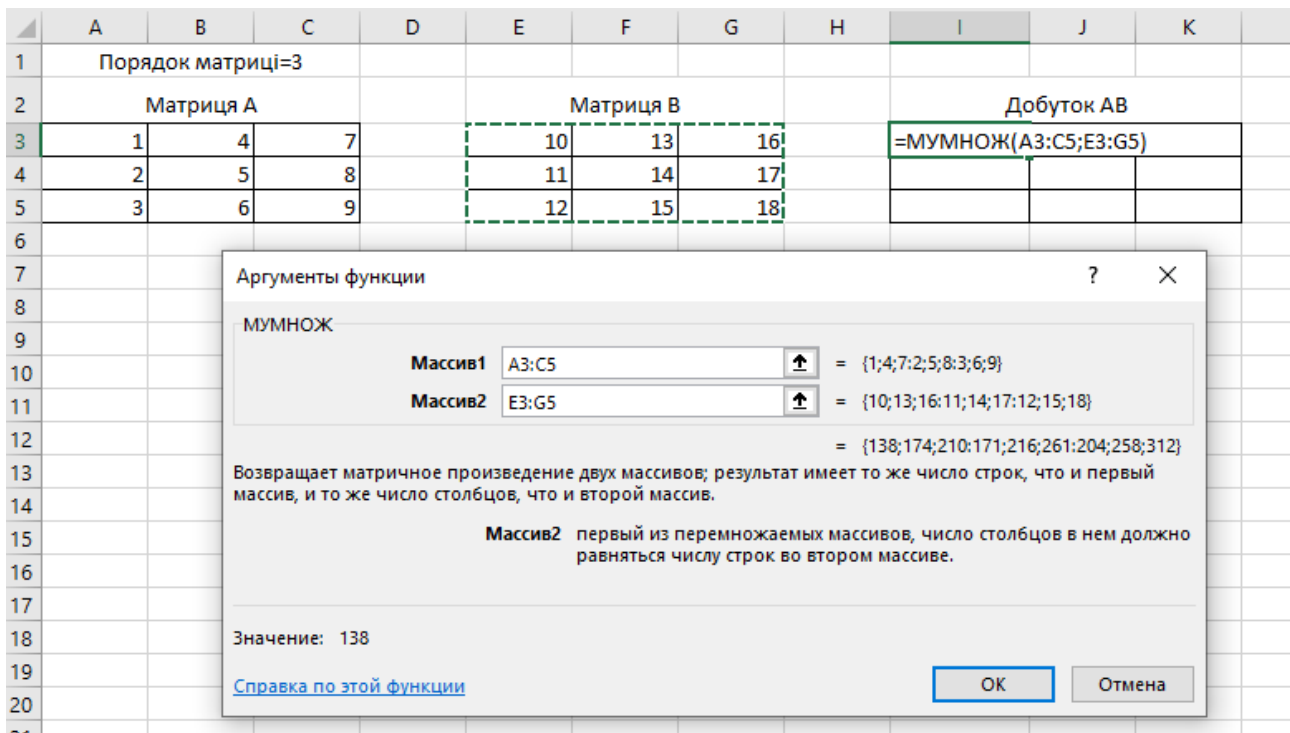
| | A | B | C | D | E | F | G | H | I | J | K |
|---|---|---|---|---|---|---|---|---|---|---|---|
| 1 | Порядок матриці=3 | | | | | | | | | | |
| 2 | Матриця А | | | | Матриця В | | | | Добуток АВ | | |
| 3 | 1 | 4 | 7 | | 10 | 13 | 16 | | =МУМНОЖ(A3:C5;E3:G5) | | |
| 4 | 2 | 5 | 8 | | 11 | 14 | 17 | | | | |
| 5 | 3 | 6 | 9 | | 12 | 15 | 18 | | | | |
| 6 | | | | | | | | | | | |
| 7 | | | | | | | | | | | |
| 8 | | | | | | | | | | | |
| 9 | | | | | | | | | | | |
| 10 | | | | | | | | | | | |
| 11 | | | | | | | | | | | |
| 12 | | | | | | | | | | | |
| 13 | | | | | | | | | | | |
| 14 | | | | | | | | | | | |
| 15 | | | | | | | | | | | |
| 16 | | | | | | | | | | | |
| 17 | | | | | | | | | | | |
| 18 | | | | | | | | | | | |
| 19 | | | | | | | | | | | |
| 20 | | | | | | | | | | | |

Аргументы функции ? ✕

МУМНОЖ

Массив1 A3:C5 = {1;4;7:2;5;8:3;6;9}

Массив2 E3:G5 = {10;13;16:11;14;17:12;15;18}

= {138;174;210:171;216;261:204;258;312}

Возвращает матричное произведение двух массивов; результат имеет то же число строк, что и первый массив, и то же число столбцов, что и второй массив.

Массив2 первый из перемножаемых массивов, число столбцов в нем должно равняться числу строк во втором массиве.

Значение: 138

Справка по этой функции

OK Отмена